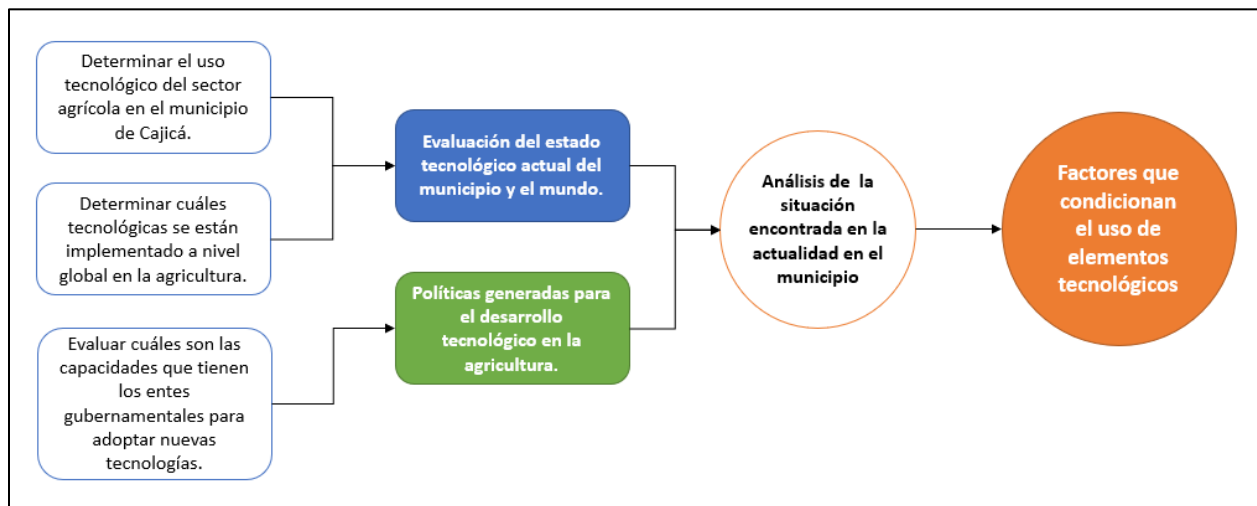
Determinar el uso tecnológico del sector agrícola en el municipio de Cajicá.

Determinar cuáles tecnológicas se están implementado a nivel global en la agricultura.

Evaluar cuáles son las capacidades que tienen los entes gubernamentales para adoptar nuevas tecnologías.

Evaluación del estado tecnológico actual del municipio y el mundo.

Políticas generadas para el desarrollo tecnológico en la agricultura.

Análisis de la situación encontrada en la actualidad en el municipio

Factores que condicionan el uso de elementos tecnológicos